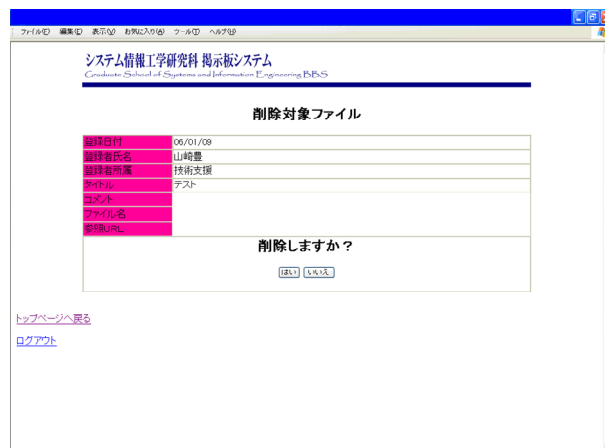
ファイル(F) 編集(E) 表示(V) お気に入り(A) ツール(T) ヘルプ(H)

システム情報工学研究科 掲示板システム
Graduate School of Systems and Information Engineering BBS

削除対象ファイル

| 登録日付 | 06/01/09 |
|---|---|
| 登録者氏名 | 山崎豊 |
| 登録者所属 | 技術支援 |
| タイトル | テスト |
| コメント | |
| ファイル名 | |
| 参照URL | |

削除しますか？

はい いいえ

トップページへ戻る

ログアウト